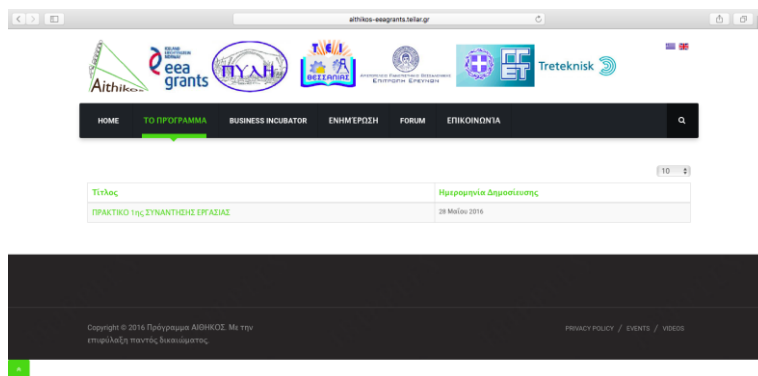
aithikos-eeagrants.teilar.gr

Aithikos

eea grants

ΠΥΛΗ

ΤΕΙ ΘΕΣΣΑΛΙΑΣ

ΕΠΙΤΡΟΠΗ ΕΡΕΥΝΩΝ

Treteknisk

HOME | ΤΟ ΠΡΟΓΡΑΜΜΑ | BUSINESS INCUBATOR | ΕΝΗΜΈΡΩΣΗ | FORUM | ΕΠΙΚΟΙΝΩΝΊΑ

10

| Τίτλος | Ημερομηνία Δημοσίευσης |
|---|---|
| ΠΡΑΚΤΙΚΟ 1ης ΣΥΝΑΝΤΗΣΗΣ ΕΡΓΑΣΙΑΣ | 28 Μαΐου 2016 |

Copyright © 2016 Πρόγραμμα ΑΙΘΗΚΟΣ. Με την επιφύλαξη παντός δικαιώματος.

PRIVACY POLICY / EVENTS / VIDEOS